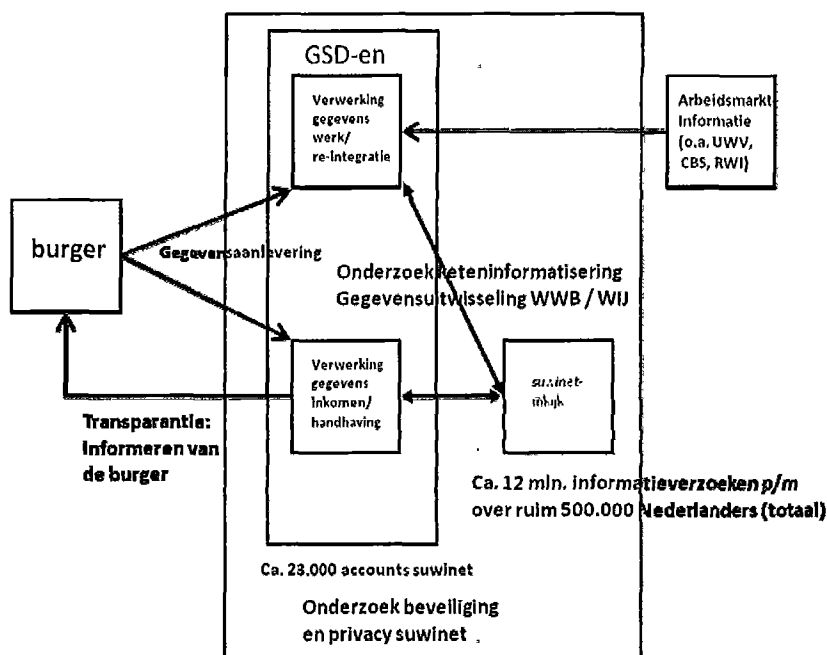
GSD-en

Verwerking gegevens werk/ re-integratie

Arbeidsmarkt Informatie (o.a. UWV, CBS, RWI)

burger

Gegevensaanlevering

Onderzoek Keteninformatisering Gegevensuitwisseling WWB / WIJ

Verwerking gegevens inkomen/ handhaving

suwinet-inkijk

Transparantie: Informeren van de burger

Ca. 12 mln. informatieverzoeken p/m over ruim 500.000 Nederlanders (totaal)

Ca. 23.000 accounts suwinet

Onderzoek beveiliging en privacy suwinet